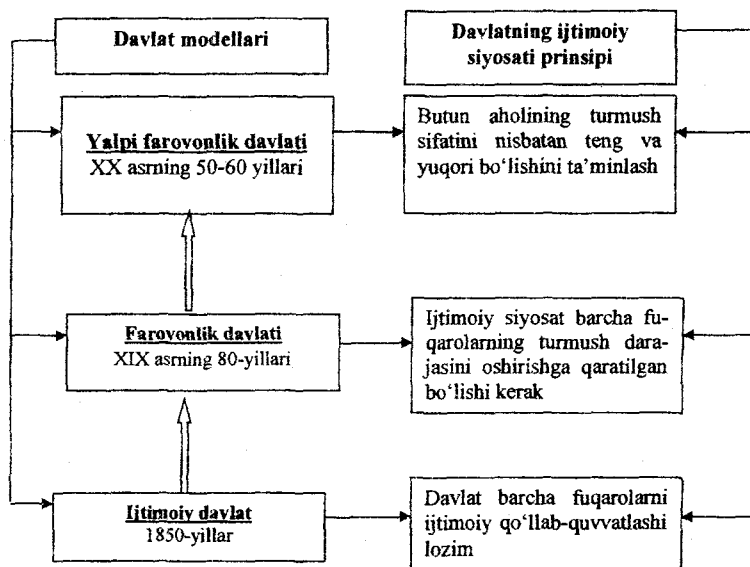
Davlat modellari

Davlatning ijtimoiy siyosati prinsipi

Yalpi farovonlik davlati
XX asrning 50-60 yillari

Butun aholining turmush sifatini nisbatan teng va yuqori bo'lishini ta'minlash

Farovonlik davlati
XIX asrning 80-yillari

Ijtimoiy siyosat barcha fuqarolarning turmush darajasini oshirishga qaratilgan bo'lishi kerak

Ijtimoiy davlat
1850-yillar

Davlat barcha fuqarolarni ijtimoiy qo'llab-quvvatlashi lozim